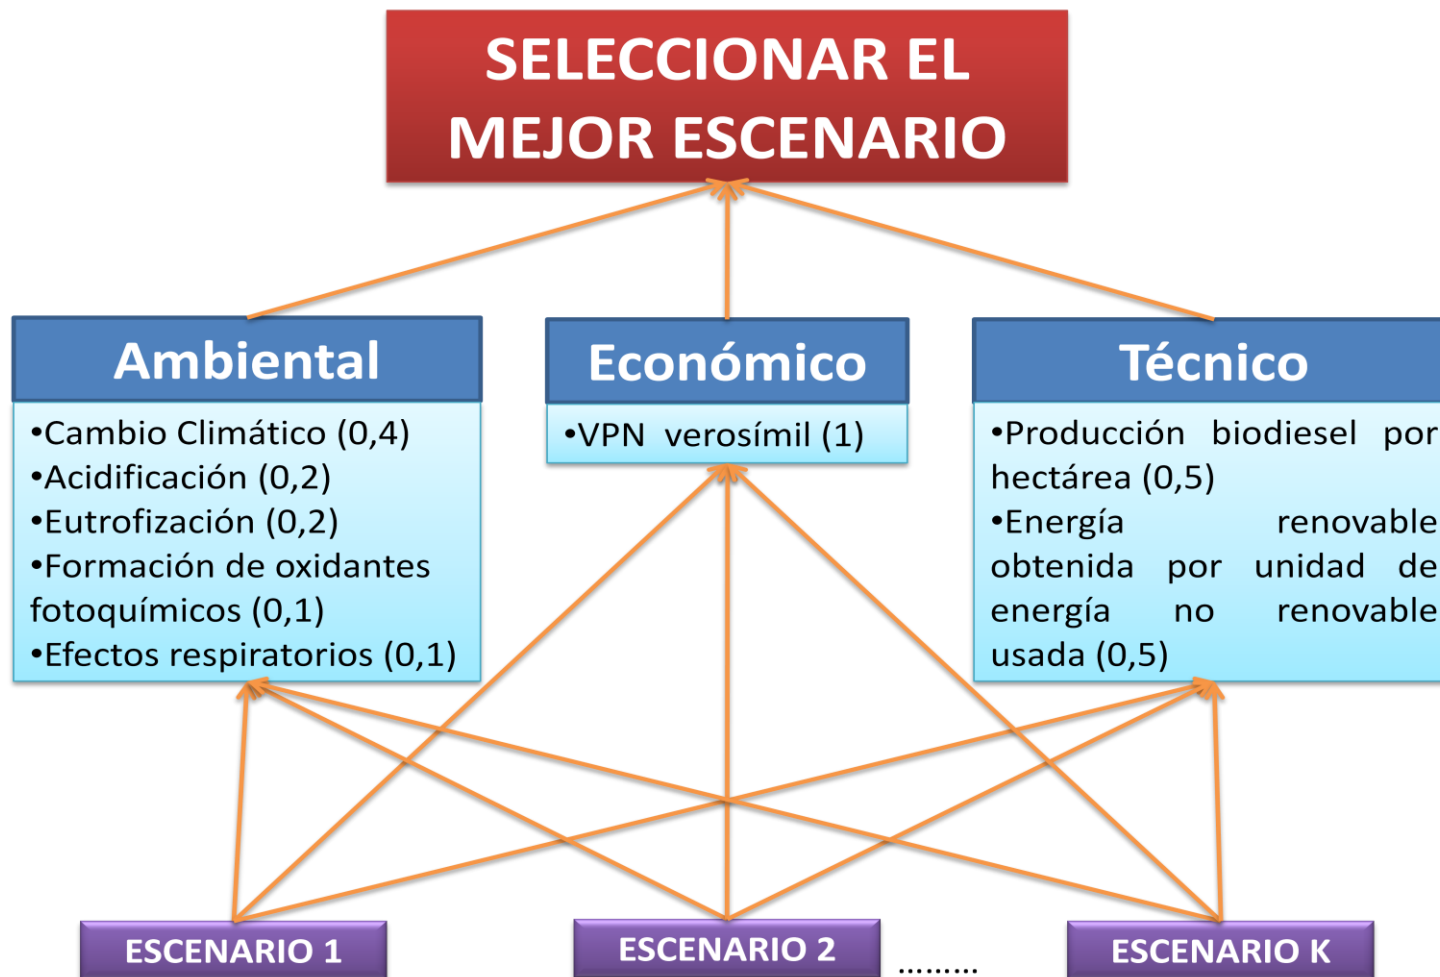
SELECCIONAR EL MEJOR ESCENARIO

Ambiental

•Cambio Climático (0,4)
•Acidificación (0,2)
•Eutrofización (0,2)
•Formación de oxidantes fotoquímicos (0,1)
•Efectos respiratorios (0,1)

Económico

•VPN verosímil (1)

Técnico

•Producción biodiesel por hectárea (0,5)
•Energía renovable obtenida por unidad de energía no renovable usada (0,5)

ESCENARIO 1

ESCENARIO 2

.........

ESCENARIO K